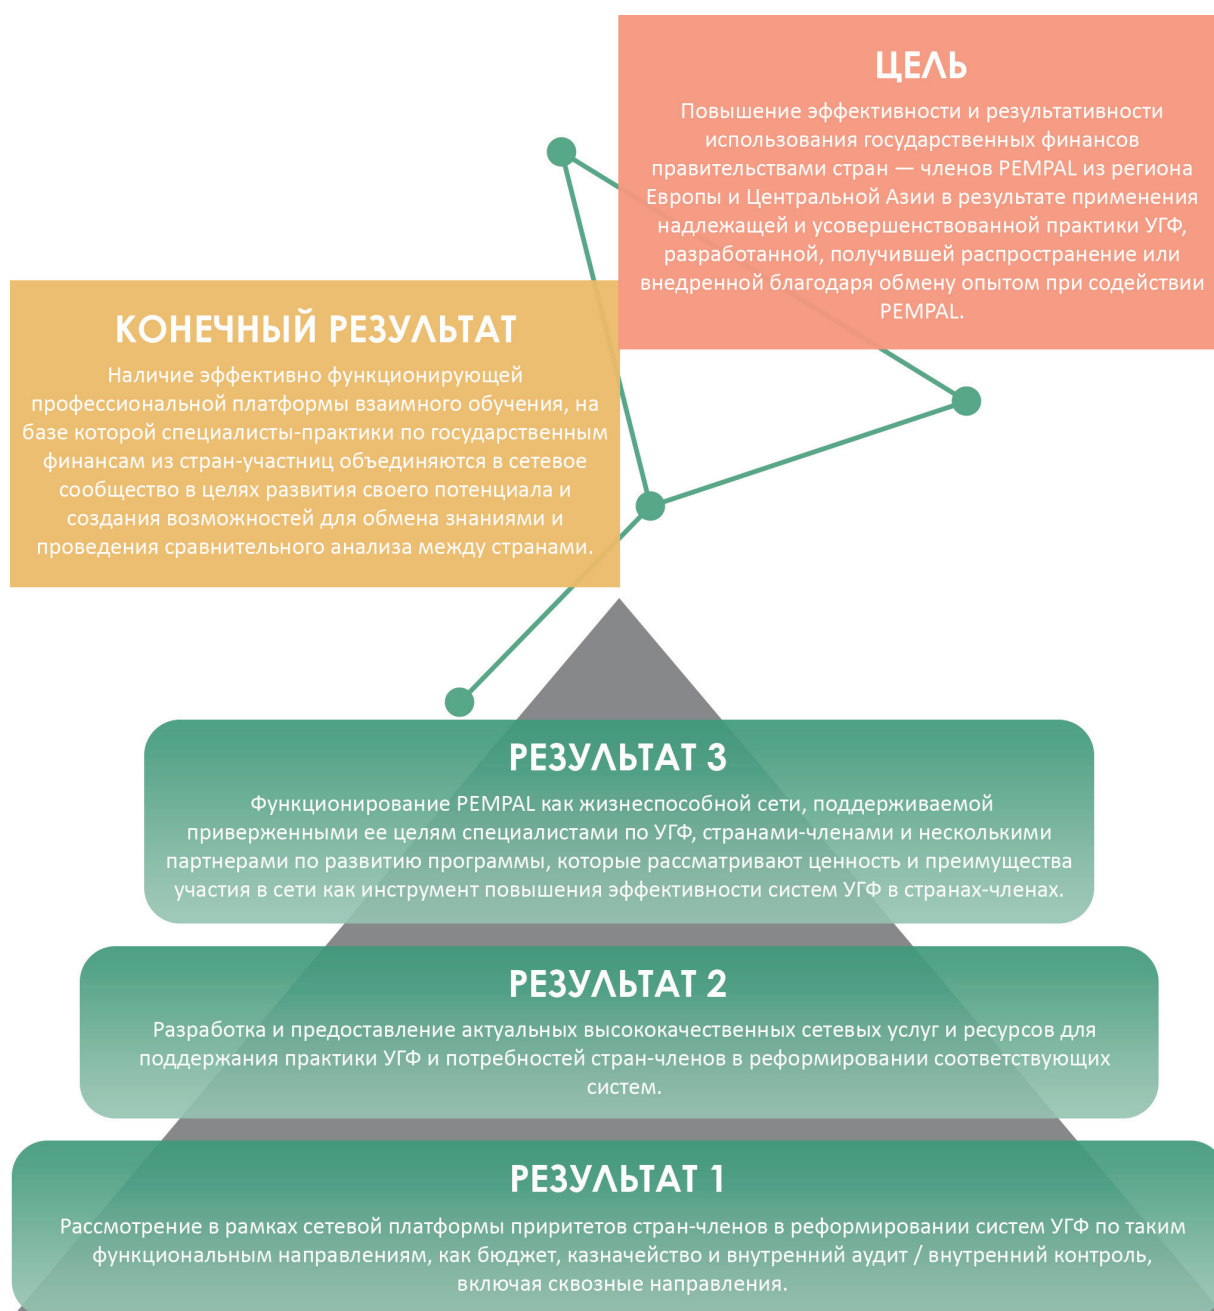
ЦЕЛЬ

Повышение эффективности и результативности использования государственных финансов правительствами стран — членов PEMPAL из региона Европы и Центральной Азии в результате применения надлежащей и усовершенствованной практики УГФ, разработанной, получившей распространение или внедренной благодаря обмену опытом при содействии PEMPAL.

КОНЕЧНЫЙ РЕЗУЛЬТАТ

Наличие эффективно функционирующей профессиональной платформы взаимного обучения, на базе которой специалисты-практики по государственным финансам из стран-участниц объединяются в сетевое сообщество в целях развития своего потенциала и создания возможностей для обмена знаниями и проведения сравнительного анализа между странами.

РЕЗУЛЬТАТ 3

Функционирование PEMPAL как жизнеспособной сети, поддерживаемой приверженными ее целям специалистами по УГФ, странами-членами и несколькими партнерами по развитию программы, которые рассматривают ценность и преимущества участия в сети как инструмент повышения эффективности систем УГФ в странах-членах.

РЕЗУЛЬТАТ 2

Разработка и предоставление актуальных высококачественных сетевых услуг и ресурсов для поддержания практики УГФ и потребностей стран-членов в реформировании соответствующих систем.

РЕЗУЛЬТАТ 1

Рассмотрение в рамках сетевой платформы прирітетов стран-членов в реформировании систем УГФ по таким функциональным направлениям, как бюджет, казначейство и внутренний аудит / внутренний контроль, включая сквозные направления.